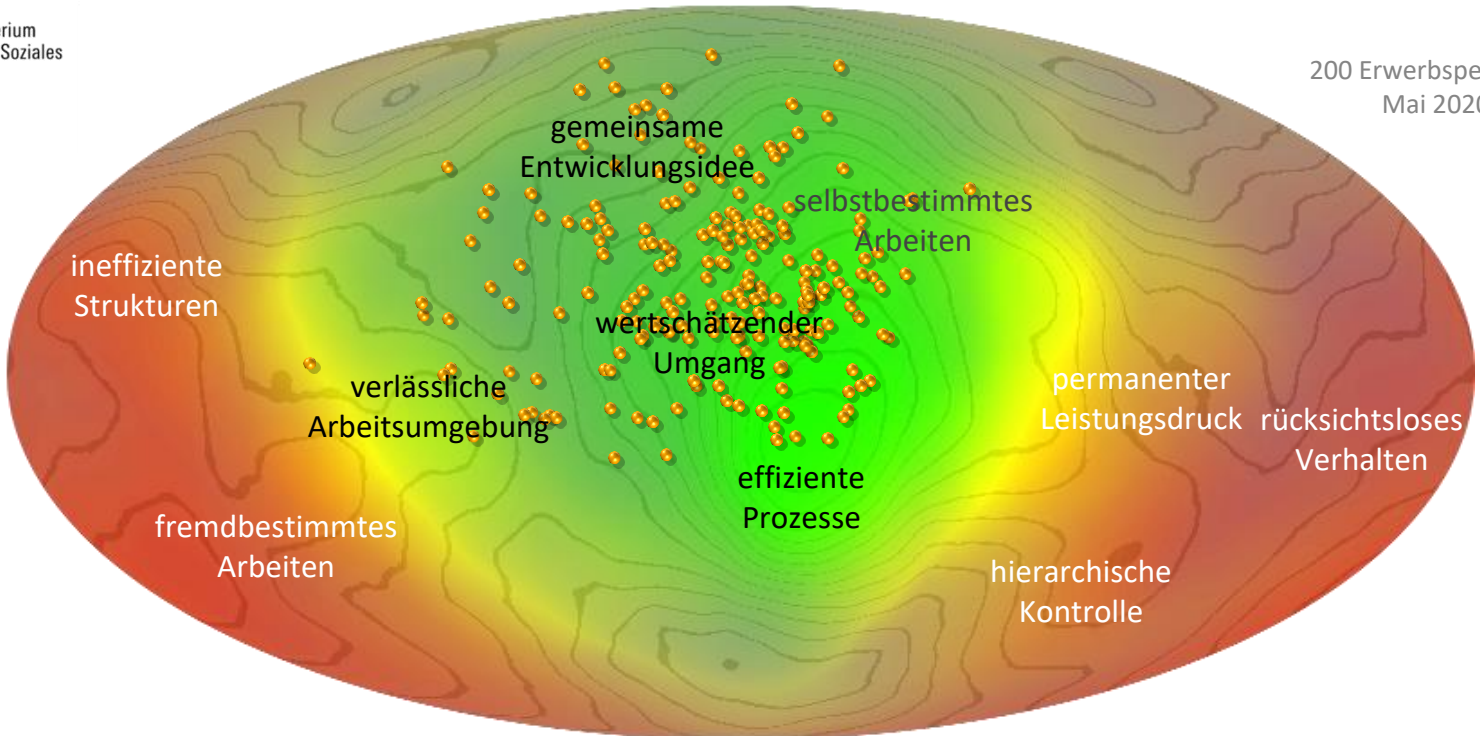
rium
Soziales

200 Erwerbspe
Mai 2020

gemeinsame Entwicklungsidee

selbstbestimmtes Arbeiten

ineffiziente Strukturen

wertschätzender Umgang

verlässliche Arbeitsumgebung

permanenter Leistungsdruck

rücksichtsloses Verhalten

effiziente Prozesse

fremdbestimmtes Arbeiten

hierarchische Kontrolle